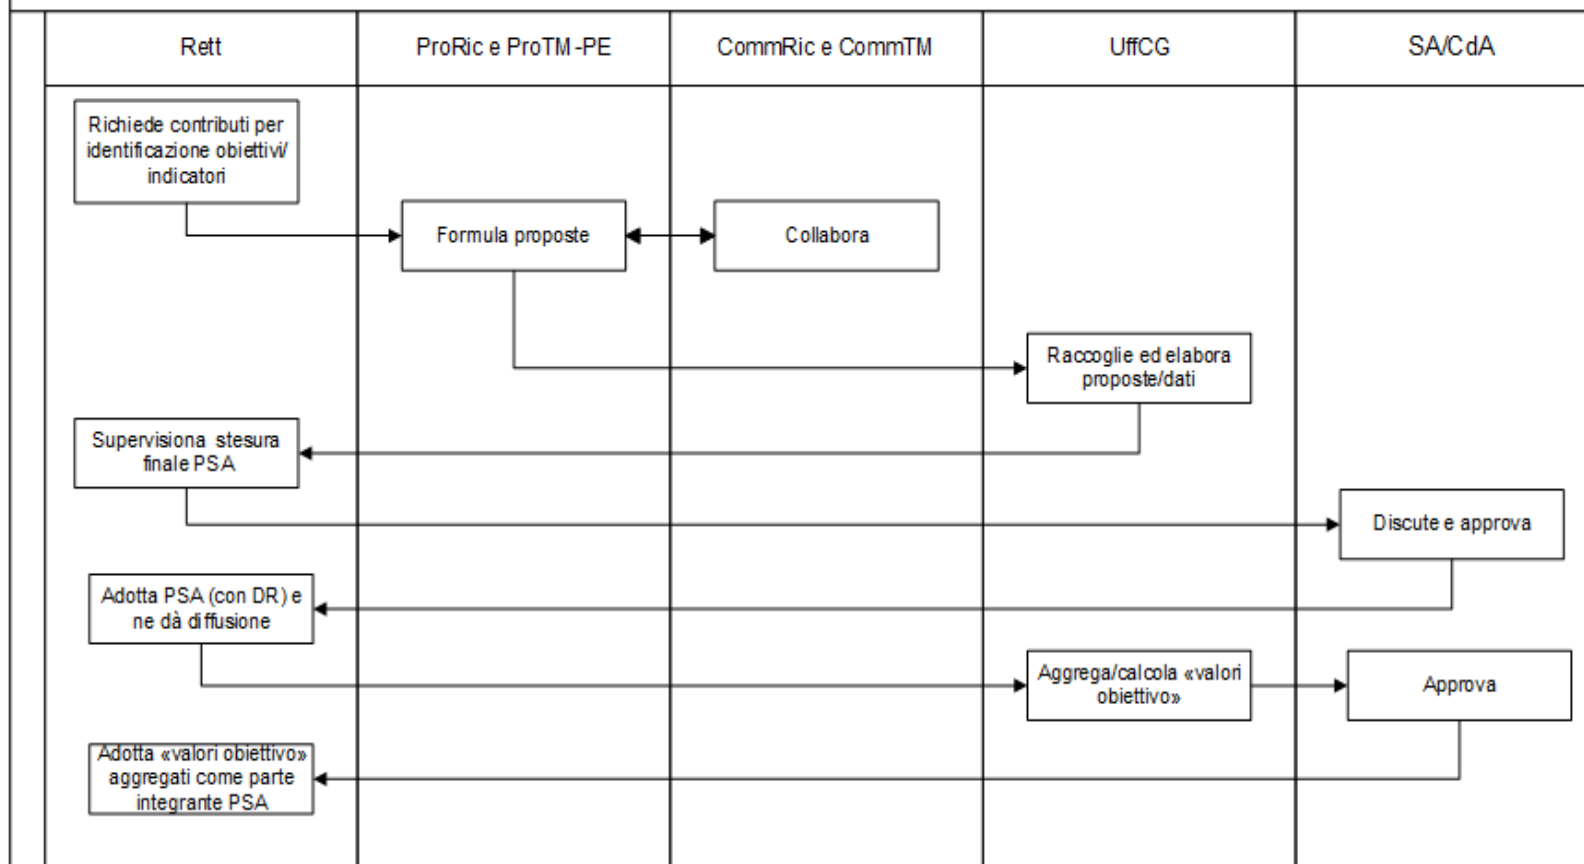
Rett

ProRic e ProTM-PE

CommRic e CommTM

UffCG

SA/CdA

Richiede contributi per identificazione obiettivi/ indicatori

Formula proposte

Collabora

Raccoglie ed elabora proposte/dati

Supervisiona stesura finale PSA

Discute e approva

Adotta PSA (con DR) e ne dà diffusione

Aggrega/calcola «valori obiettivo»

Approva

Adotta «valori obiettivo» aggregati come parte integrante PSA